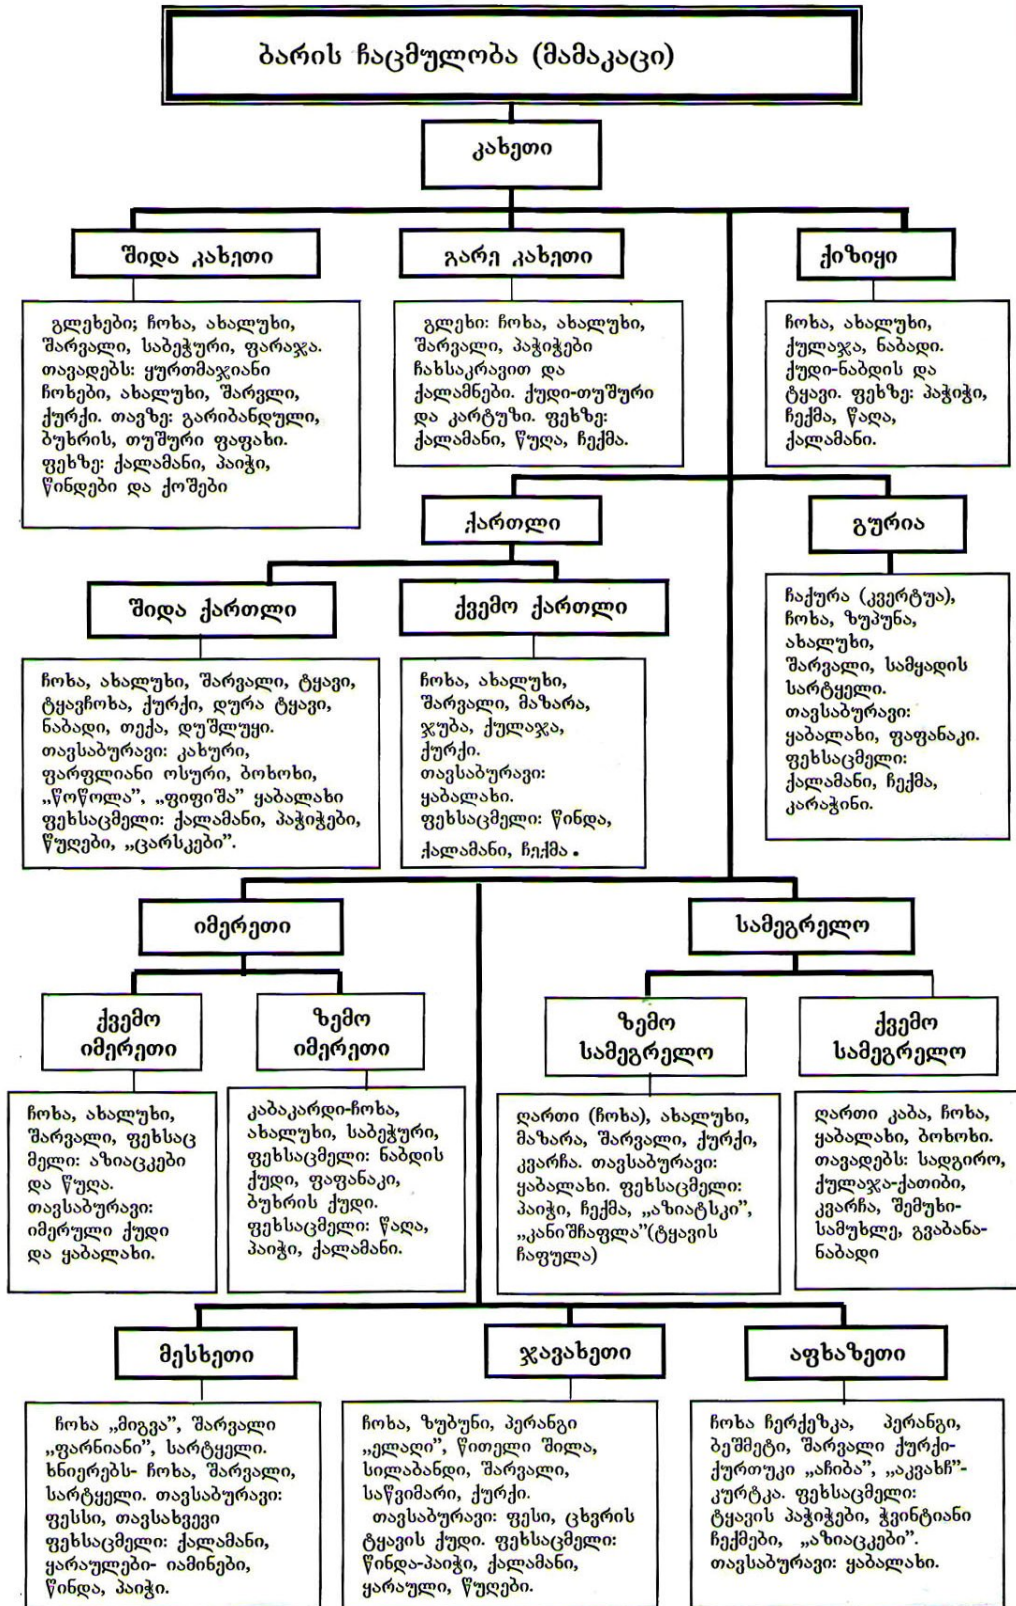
ბარის ჩაცმულობა (მამაკაცი)

კახეთი

შიდა კახეთი

გლეხები; ჩოხა, ახალუხი, შარვალი, საბეჭური, ფარაჯა. თავადებს: ყურთმაჯიანი ჩოხები, ახალუხი, შარვლი, ქურქი. თავზე: გარიბანდული, ბუხრის, თუშური ფაფახი. ფეხზე: ქალამანი, პაიჭი, წინდები და ქოშები

გარე კახეთი

გლეხი: ჩოხა, ახალუხი, შარვალი, პაჭიჭები ჩახსაკრავით და ქალამნები. ქუდი-თუშური და კარტუზი. ფეხზე: ქალამანი, წუღა, ჩექმა.

ქიზიყი

ჩოხა, ახალუხი, ქულაჯა, ნაბადი. ქუდი-ნაბდის და ტყავი. ფეხზე: პაჭიჭი, ჩექმა, წაღა, ქალმანი.

ქართლი

გურია

შიდა ქართლი

ჩოხა, ახალუხი, შარვალი, ტყავი, ტყავჩოხა, ქურქი, დურა ტყავი, ნაბადი, თექა, დუშლუყი. თავსაბურავი: კახური, ფარფლიანი ოსური, ბოხოხი, „წოწოლა", „ფიფიშა" ყაბალახი ფეხსაცმელი: ქალამანი, პაჭიჭები, წუღები, „ცარსკები".

ქვემო ქართლი

ჩოხა, ახალუხი, შარვალი, მაზარა, ჯუბა, ქულაჯა, ქურქი. თავსაბურავი: ყაბალახი. ფეხსაცმელი: წინდა, ქალამანი, ჩექმა.

ჩაქურა (კვერტუა), ჩოხა, ზუპუნა, ახალუხი, შარვალი, სამყადის სარტყელი. თავსაბურავი: ყაბალახი, ფაფანაკი. ფეხსაცმელი: ქალამანი, ჩექმა, კარაჭინი.

იმერეთი

სამეგრელო

ქვემო იმერეთი

ზემო იმერეთი

ზემო სამეგრელო

ქვემო სამეგრელო

ჩოხა, ახალუხი, შარვალი, ფეხსაცმელი: აზიაცკები და წუღა. თავსაბურავი: იმერული ქუდი და ყაბალახი.

კაბაკარდი-ჩოხა, ახალუხი, საბეჭური, ფეხსაცმელი: ნაბდის ქუდი, ფაფანაკი, ბუხრის ქუდი. ფეხსაცმელი: წაღა, პაიჭი, ქალამანი.

ღართი (ჩოხა), ახალუხი, მაზარა, შარვალი, ქურქი, კვარჩა. თავსაბურავი: ყაბალახი. ფეხსაცმელი: პაიჭი, ჩექმა, „აზიატკი", „კანიშჩაფლა"(ტყავის ჩაფულა)

ღართი კაბა, ჩოხა, ყაბალახი, ბოხოხი. თავადებს: სადგირო, ქულაჯა-ქათიბი, კვარჩა, შემუხი-სამუხლე, გვაბანა-ნაბადი

მესხეთი

ჯავახეთი

აფხაზეთი

ჩოხა „მიგვა", შარვალი „ფარნიანი", სარტყელი. ხნიერებს- ჩოხა, შარვალი, სარტყელი. თავსაბურავი: ფესსი, თავსახვევი ფეხსაცმელი: ქალამანი, ყარაულები- იამინები, წინდა, პაიჭი.

ჩოხა, ზუბუნი, პერანგი „ელაღი", წითელი შალა, სილაბანდი, შარვალი, საწვიმარი, ქურქი. თავსაბურავი: ფესი, ცხვრის ტყავის ქუდი. ფეხსაცმელი: წინდა-პაიჭი, ქალამანი, ყარაული, წუღები.

ჩოხა ჩერქეზკა, პერანგი, ბეშმეტი, შარვალი ქურქი-ქურთუკი „აჩიბა", „აკვახჩ"-კურტკა. ფეხსაცმელი: ტყავის პაჭიჭები, ჭვინტიანი ჩექმები, „აზიაცკები". თავსაბურავი: ყაბალახი.